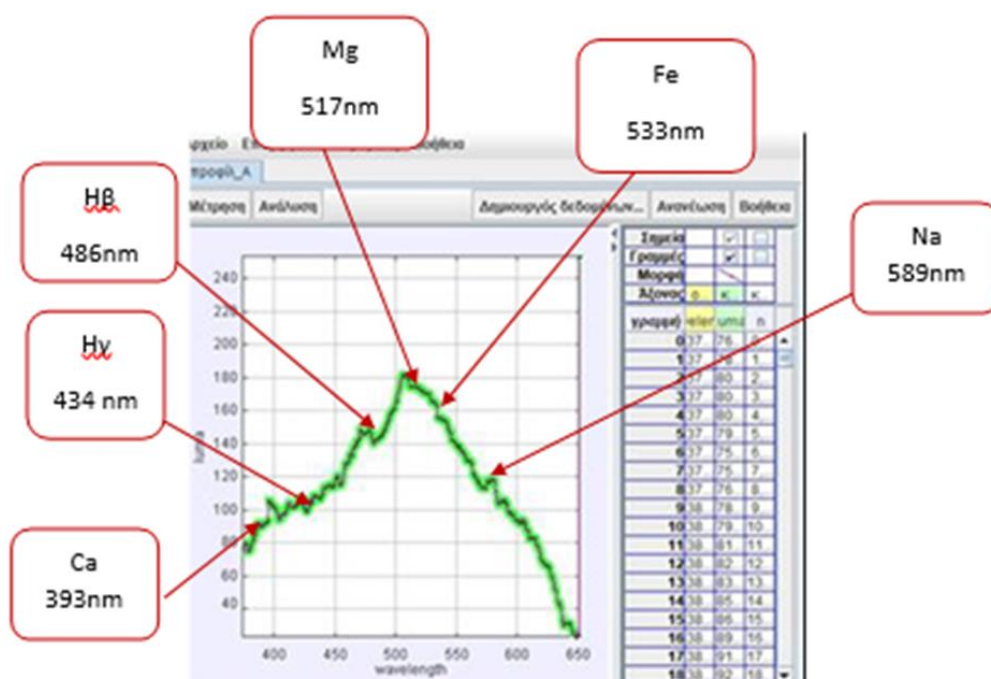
Mg
517nm

Fe
533nm

Hβ
486nm

Na
589nm

Hγ
434 nm

Ca
393nm

ρχείο Επ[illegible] Βοήθεια
τροφή_A
Μέτρηση Ανάλυση Δημιουργός δεδομένων... Ανανέωση Βοήθεια

Σημεία
Γραμμές
Μορφή
Άξονας

| γραμμή | wavelength | lumin | n |
|---|---|---|---|
| 0 | 37 | 76 | 0 |
| 1 | 37 | 78 | 1. |
| 2 | 37 | 80 | 2. |
| 3 | 37 | 80 | 3. |
| 4 | 37 | 80 | 4. |
| 5 | 37 | 79 | 5. |
| 6 | 37 | 75 | 6. |
| 7 | 37 | 75 | 7. |
| 8 | 37 | 76 | 8. |
| 9 | 38 | 78 | 9. |
| 10 | 38 | 79 | 10. |
| 11 | 38 | 81 | 11. |
| 12 | 38 | 82 | 12. |
| 13 | 38 | 83 | 13. |
| 14 | 38 | 85 | 14. |
| 15 | 38 | 86 | 15. |
| 16 | 38 | 89 | 16. |
| 17 | 38 | 91 | 17. |
| 18 | 38 | 92 | 18. |

240
220
200
180
160
140
120
100
80
60
40
lumin
400 450 500 550 600 650
wavelength